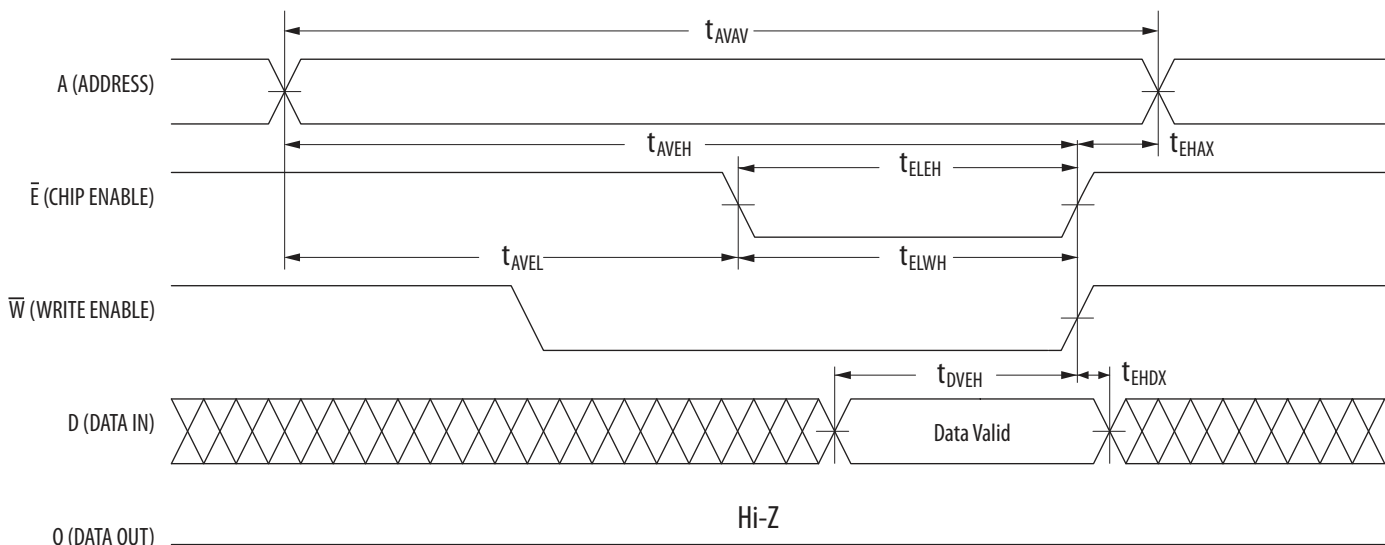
$t_{AVAV}$

A (ADDRESS)

$t_{AVEH}$

$t_{EHAX}$

$t_{ELEH}$

$\bar{E}$ (CHIP ENABLE)

$t_{AVEL}$

$t_{ELWH}$

$\overline{W}$ (WRITE ENABLE)

$t_{DVEH}$

$t_{EHDX}$

D (DATA IN)

Data Valid

Hi-Z

O (DATA OUT)